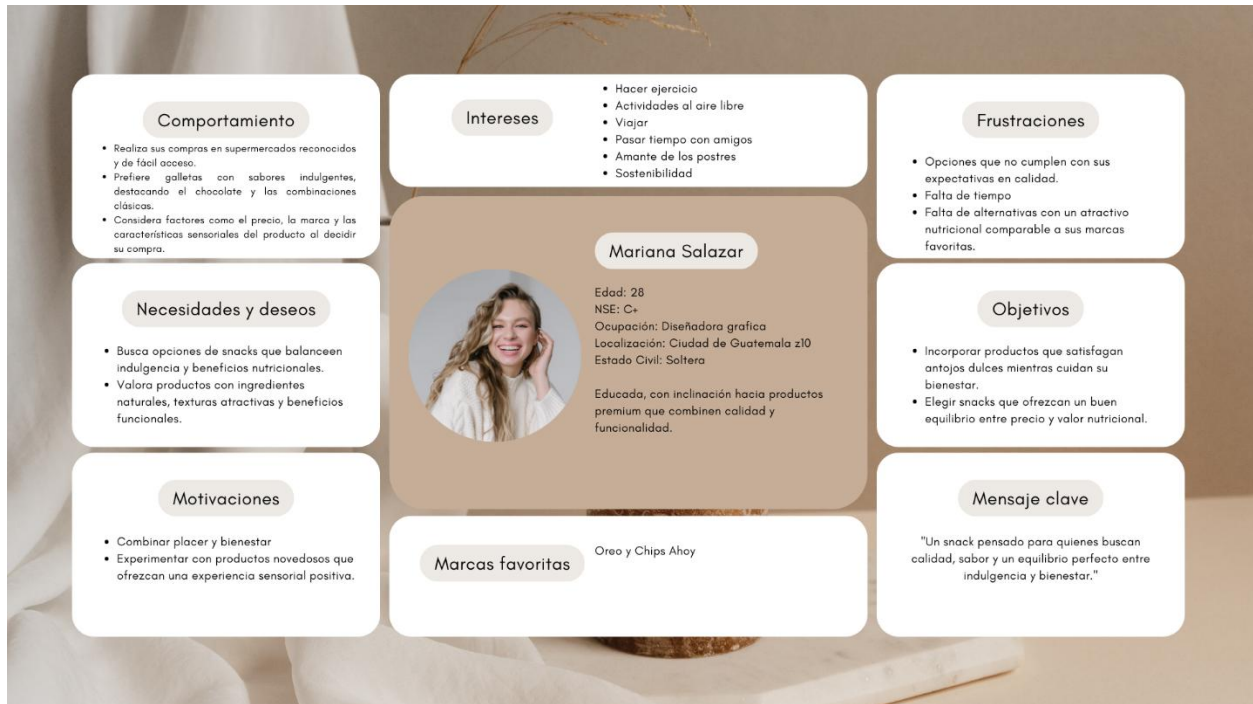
Comportamiento

• Realiza sus compras en supermercados reconocidos y de fácil acceso.
• Prefiere galletas con sabores indulgentes, destacando el chocolate y las combinaciones clásicas.
• Considera factores como el precio, la marca y las características sensoriales del producto al decidir su compra.

Intereses

• Hacer ejercicio
• Actividades al aire libre
• Viajar
• Pasar tiempo con amigos
• Amante de los postres
• Sostenibilidad

Frustraciones

• Opciones que no cumplen con sus expectativas en calidad.
• Falta de tiempo
• Falta de alternativas con un atractivo nutricional comparable a sus marcas favoritas.

Necesidades y deseos

• Busca opciones de snacks que balanceen indulgencia y beneficios nutricionales.
• Valora productos con ingredientes naturales, texturas atractivas y beneficios funcionales.

Mariana Salazar

Edad: 28
NSE: C+
Ocupación: Diseñadora grafica
Localización: Ciudad de Guatemala z10
Estado Civil: Soltera

Educada, con inclinación hacia productos premium que combinen calidad y funcionalidad.

Objetivos

• Incorporar productos que satisfagan antojos dulces mientras cuidan su bienestar.
• Elegir snacks que ofrezcan un buen equilibrio entre precio y valor nutricional.

Motivaciones

• Combinar placer y bienestar
• Experimentar con productos novedosos que ofrezcan una experiencia sensorial positiva.

Marcas favoritas

Oreo y Chips Ahoy

Mensaje clave

"Un snack pensado para quienes buscan calidad, sabor y un equilibrio perfecto entre indulgencia y bienestar."